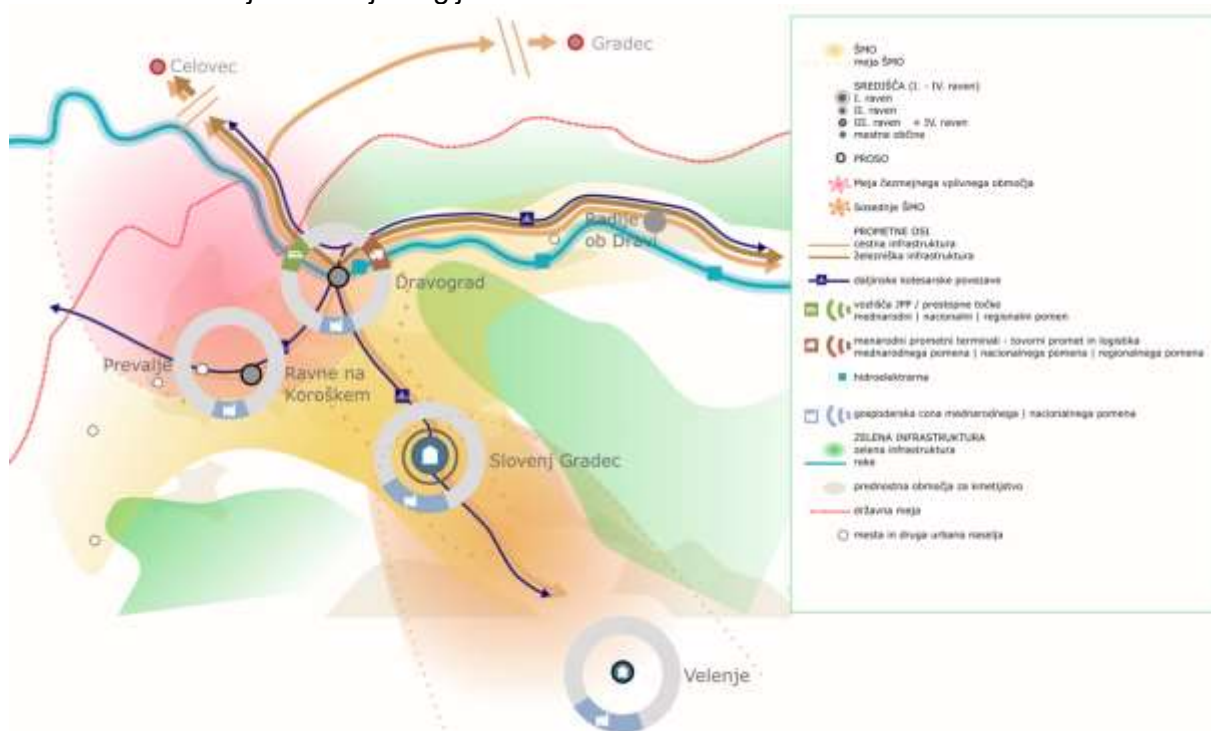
Celovec

Gradec

Radlje ob Dravi

Dravograd

Prevalje

Ravne na Koroškem

Slovenj Gradec

Velenje

ŠMO
meja ŠMO

SREDIŠČA (I. - IV. raven)
I. raven
II. raven
III. raven
IV. raven
mestne občine

PROSO

Meja čezmejnega vplivnega območja

Sosednje ŠMO

PROMETNE OSI
cestna infrastruktura
železniška infrastruktura

daljinske kolesarske povezave

vozlišča JPP / prestopne točke
mednarodni | nacionalni | regionalni pomen

mednarodni prometni terminali - tovorni promet in logistika
mednarodnega pomena | nacionalnega pomena | regionalnega pomena

hidroelektrarna

gospodarska cona mednarodnega | nacionalnega pomena

ZELENA INFRASTRUKTURA
zelena infrastruktura
reke

prednostna območja za kmetijstvo

državna meja

mesta in druga urbana naselja